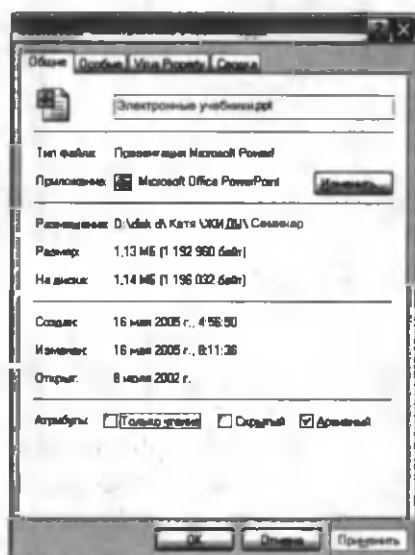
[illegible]

Общие | Особые | Virus Property | Сводка

Электронные учебники.ppt

Тип файла: Презентация Microsoft PowerPoint
Приложение: Microsoft Office PowerPoint | Изменить...

Размещение: D:\disk d\Катя\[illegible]\Семинар
Размер: 1,13 МБ (1 192 960 байт)
На диске: 1,14 МБ (1 196 032 байт)

Создан: 16 мая 2005 г., 4:56:50
Изменен: 16 мая 2005 г., 8:11:36
Открыт: 8 июля 2002 г.

Атрибуты: Только чтение | Скрытый | Архивный

OK | Отмена | Применить